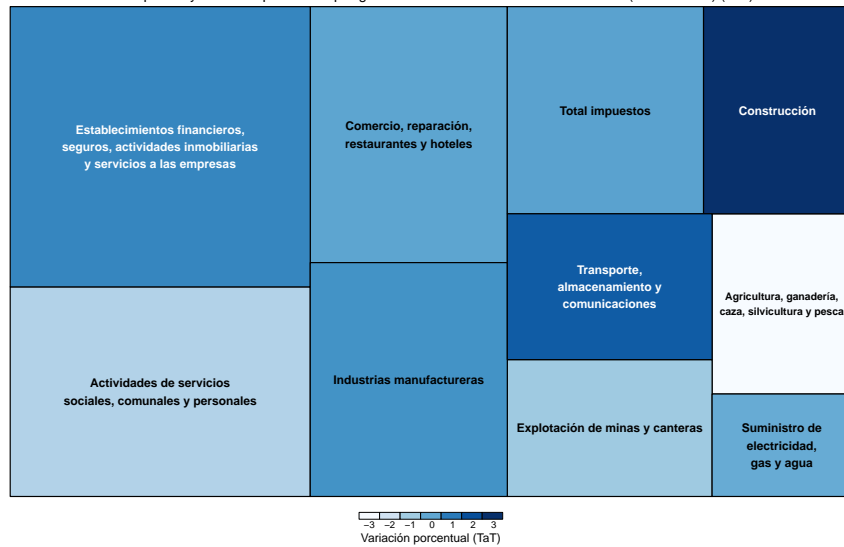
Establecimientos financieros, seguros, actividades inmobiliarias y servicios a las empresas

Comercio, reparación, restaurantes y hoteles

Total impuestos

Construcción

Transporte, almacenamiento y comunicaciones

Agricultura, ganadería, caza, silvicultura y pesca

Actividades de servicios sociales, comunales y personales

Industrias manufactureras

Explotación de minas y canteras

Suministro de electricidad, gas y agua

−3 −2 −1 0 1 2 3
Variación porcentual (TaT)